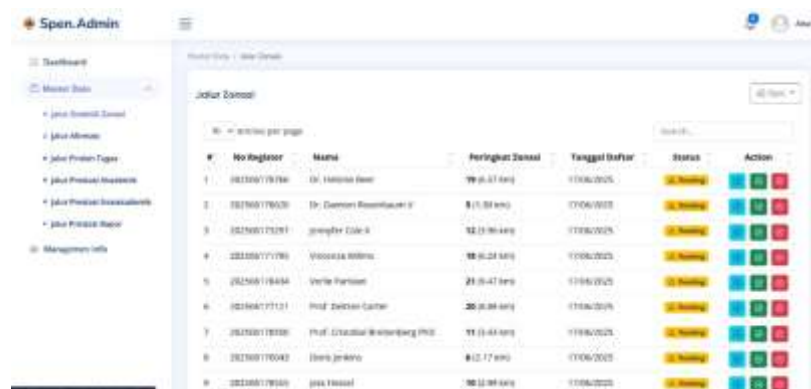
Spen.Admin

Dashboard

Master Data

Jalur Zonasi

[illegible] entries per page

Search...

| # | No Register | Nama | Peringkat Zonasi | Tanggal Daftar | Status | Action |
|---|---|---|---|---|---|---|
| 1 | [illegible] | Dr. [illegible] | 19 ([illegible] km) | 17/06/2025 | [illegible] | |
| 2 | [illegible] | Dr. Damien Rosenbaum V | 5 ([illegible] km) | 17/06/2025 | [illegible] | |
| 3 | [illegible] | Jennifer Cole II | 12 ([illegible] km) | 17/06/2025 | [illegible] | |
| 4 | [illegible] | Vanessa Willms | 18 ([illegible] km) | 17/06/2025 | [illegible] | |
| 5 | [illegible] | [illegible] | 21 ([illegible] km) | 17/06/2025 | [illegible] | |
| 6 | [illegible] | Prof. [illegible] | 20 ([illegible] km) | 17/06/2025 | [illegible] | |
| 7 | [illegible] | Prof. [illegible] PhD | 11 ([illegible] km) | 17/06/2025 | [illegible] | |
| 8 | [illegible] | Doris Jenkins | 6 (2.17 km) | 17/06/2025 | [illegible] | |
| 9 | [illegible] | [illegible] | 10 ([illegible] km) | 17/06/2025 | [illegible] | |